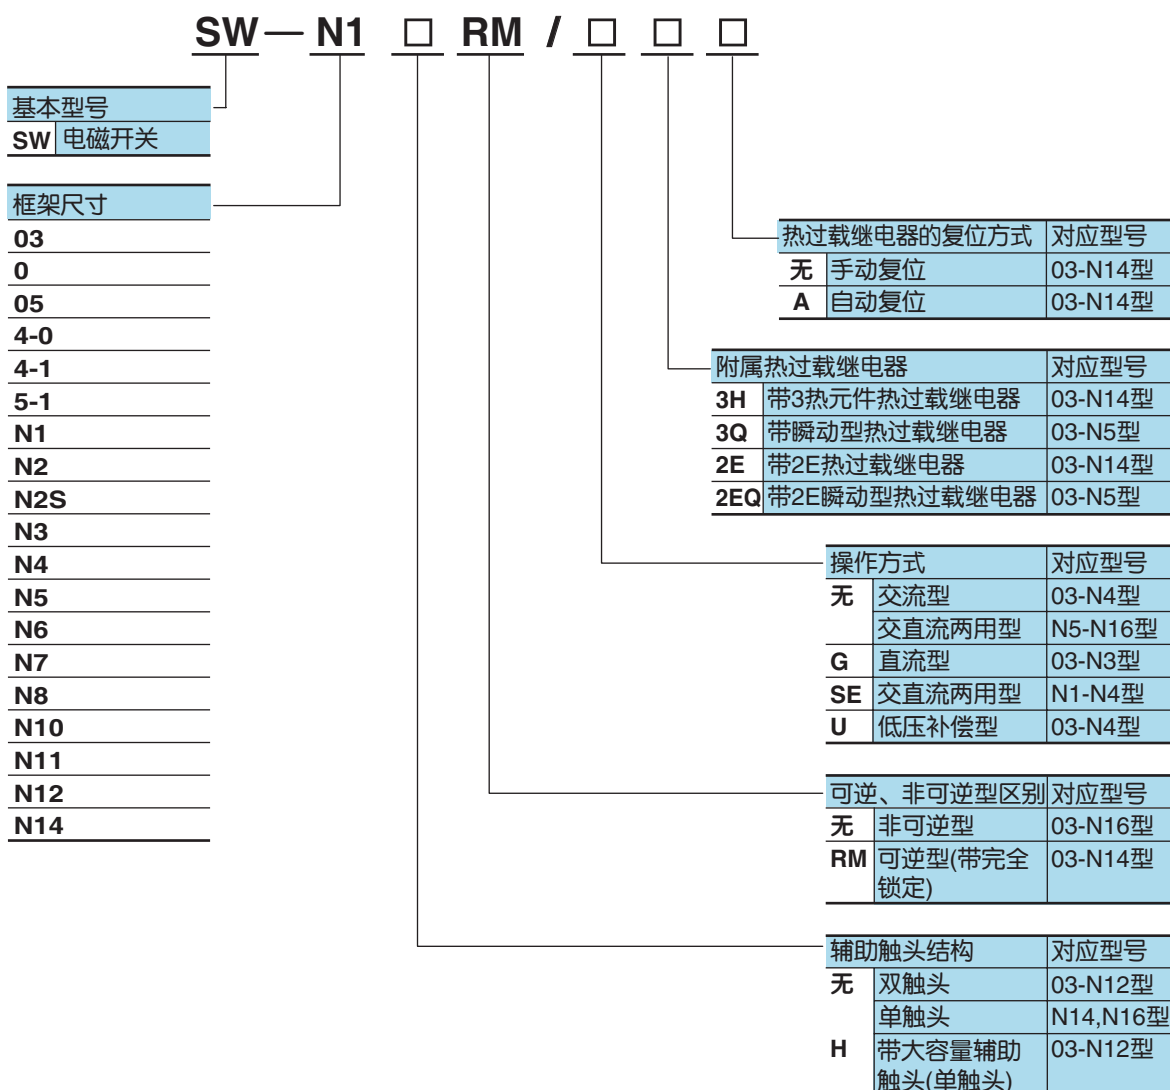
SW — N1 □ RM / □ □ □

| 基本型号 | |
|---|---|
| SW | 电磁开关 |

| 框架尺寸 |
|---|
| 03 |
| 0 |
| 05 |
| 4-0 |
| 4-1 |
| 5-1 |
| N1 |
| N2 |
| N2S |
| N3 |
| N4 |
| N5 |
| N6 |
| N7 |
| N8 |
| N10 |
| N11 |
| N12 |
| N14 |

| 热过载继电器的复位方式 | | 对应型号 |
|---|---|---|
| 无 | 手动复位 | 03-N14型 |
| A | 自动复位 | 03-N14型 |

| 附属热过载继电器 | | 对应型号 |
|---|---|---|
| 3H | 带3热元件热过载继电器 | 03-N14型 |
| 3Q | 带瞬动型热过载继电器 | 03-N5型 |
| 2E | 带2E热过载继电器 | 03-N14型 |
| 2EQ | 带2E瞬动型热过载继电器 | 03-N5型 |

| 操作方式 | | 对应型号 |
|---|---|---|
| 无 | 交流型 | 03-N4型 |
| | 交直流两用型 | N5-N16型 |
| G | 直流型 | 03-N3型 |
| SE | 交直流两用型 | N1-N4型 |
| U | 低压补偿型 | 03-N4型 |

| 可逆、非可逆型区别 | | 对应型号 |
|---|---|---|
| 无 | 非可逆型 | 03-N16型 |
| RM | 可逆型(带完全锁定) | 03-N14型 |

| 辅助触头结构 | | 对应型号 |
|---|---|---|
| 无 | 双触头 | 03-N12型 |
| | 单触头 | N14,N16型 |
| H | 带大容量辅助触头(单触头) | 03-N12型 |